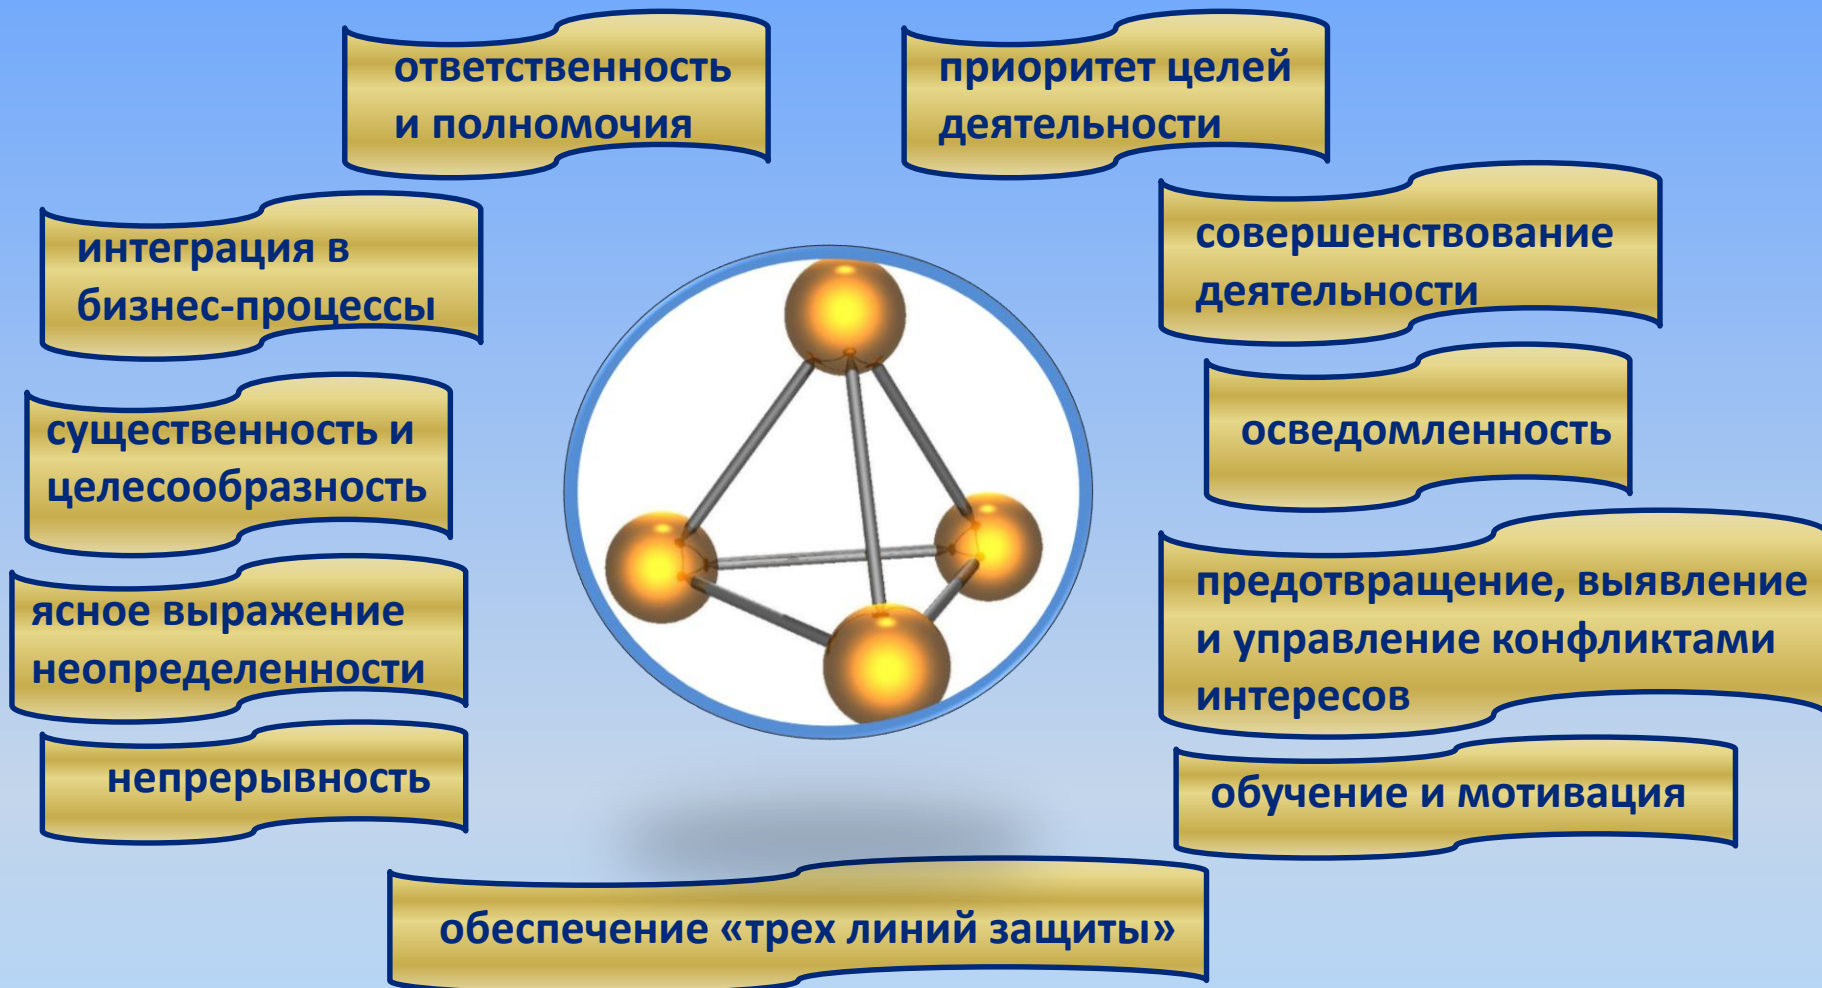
ответственность и полномочия

приоритет целей деятельности

интеграция в бизнес-процессы

совершенствование деятельности

существенность и целесообразность

осведомленность

ясное выражение неопределенности

предотвращение, выявление и управление конфликтами интересов

непрерывность

обучение и мотивация

обеспечение «трех линий защиты»